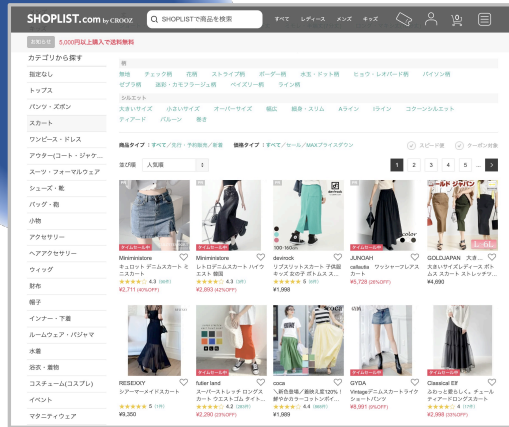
SHOPLIST.com by CROOZ

SHOPLISTで商品を検索

すべて　レディース　メンズ　キッズ

お知らせ　5,000円以上購入で送料無料

カテゴリから探す

指定なし
トップス
パンツ・ズボン
スカート
ワンピース・ドレス
アウター(コート・ジャケ...
スーツ・フォーマルウェア
シューズ・靴
バッグ・鞄
小物
アクセサリー
ヘアアクセサリー
ウィッグ
財布
帽子
インナー・下着
ルームウェア・パジャマ
水着
浴衣・着物
コスチューム(コスプレ)
イベント
マタニティウェア

柄
無地　チェック柄　花柄　ストライプ柄　ボーダー柄　水玉・ドット柄　ヒョウ・レオパード柄　パイソン柄　ゼブラ柄　迷彩・カモフラージュ柄　ペイズリー柄　ライン柄

シルエット
大きいサイズ　小さいサイズ　オーバーサイズ　細比　細身・スリム　Aライン　Iライン　コクーンシルエット　フレアード　バルーン　他

商品タイプ：すべて／在庫・予約販売／新着　価格タイプ：すべて／セール／MAXプライスダウン　スピード便　クーポン対象

並び順　人気順

1　2　3　4　5　...　>

Miniministore
キュロット デニムスカート ミニスカート
★★★★ 4.3
¥2,711 (40%OFF)

Miniministore
レトロデニムスカート ハイウエスト 無地
★★★★ 4.3
¥2,893 (42%OFF)

devirock
リブスリットスカート 子供服 キッズ 女の子 ボトムス スカート
★★★★ 5
¥1,998

JUNOAH
cellsuita ワッシャーフレアスカート
¥5,728 (20%OFF)

GOLDJAPAN 大きいサイズ
大きいサイズレディース ボトムス スカート ストレッチ...
¥4,690

RESEXXY
シアーマーメイドスカート
★★★★ 5
¥9,350

futier land
スーパーストレッチ ロングスカート ウエストゴム リラック...
★★★★ 4.2
¥2,290 (23%OFF)

coca
＼新色登場／着映え見え120%♪鮮やかカラーコットンボイル...
★★★★ 4.4
¥1,989

GYDA
Vintageデニムスカートライクショートパンツ
¥8,001 (0%OFF)

Classical Elf
ふわっと優しくし、チュールティアードロングスカート
★★★★ 4
¥2,890 (33%OFF)